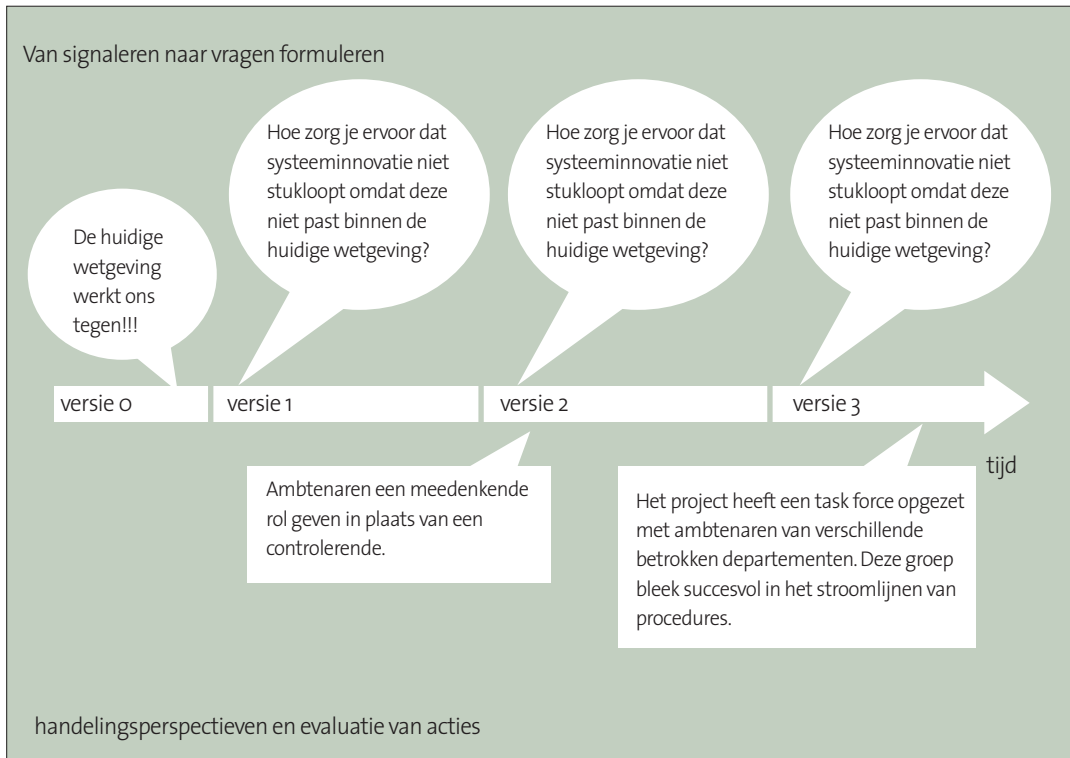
Van signaleren naar vragen formuleren

De huidige wetgeving werkt ons tegen!!!

Hoe zorg je ervoor dat systeeminnovatie niet stukloopt omdat deze niet past binnen de huidige wetgeving?

Hoe zorg je ervoor dat systeeminnovatie niet stukloopt omdat deze niet past binnen de huidige wetgeving?

Hoe zorg je ervoor dat systeeminnovatie niet stukloopt omdat deze niet past binnen de huidige wetgeving?

versie 0

versie 1

versie 2

versie 3

tijd

Ambtenaren een meedenkende rol geven in plaats van een controlerende.

Het project heeft een task force opgezet met ambtenaren van verschillende betrokken departementen. Deze groep bleek succesvol in het stroomlijnen van procedures.

handelingsperspectieven en evaluatie van acties